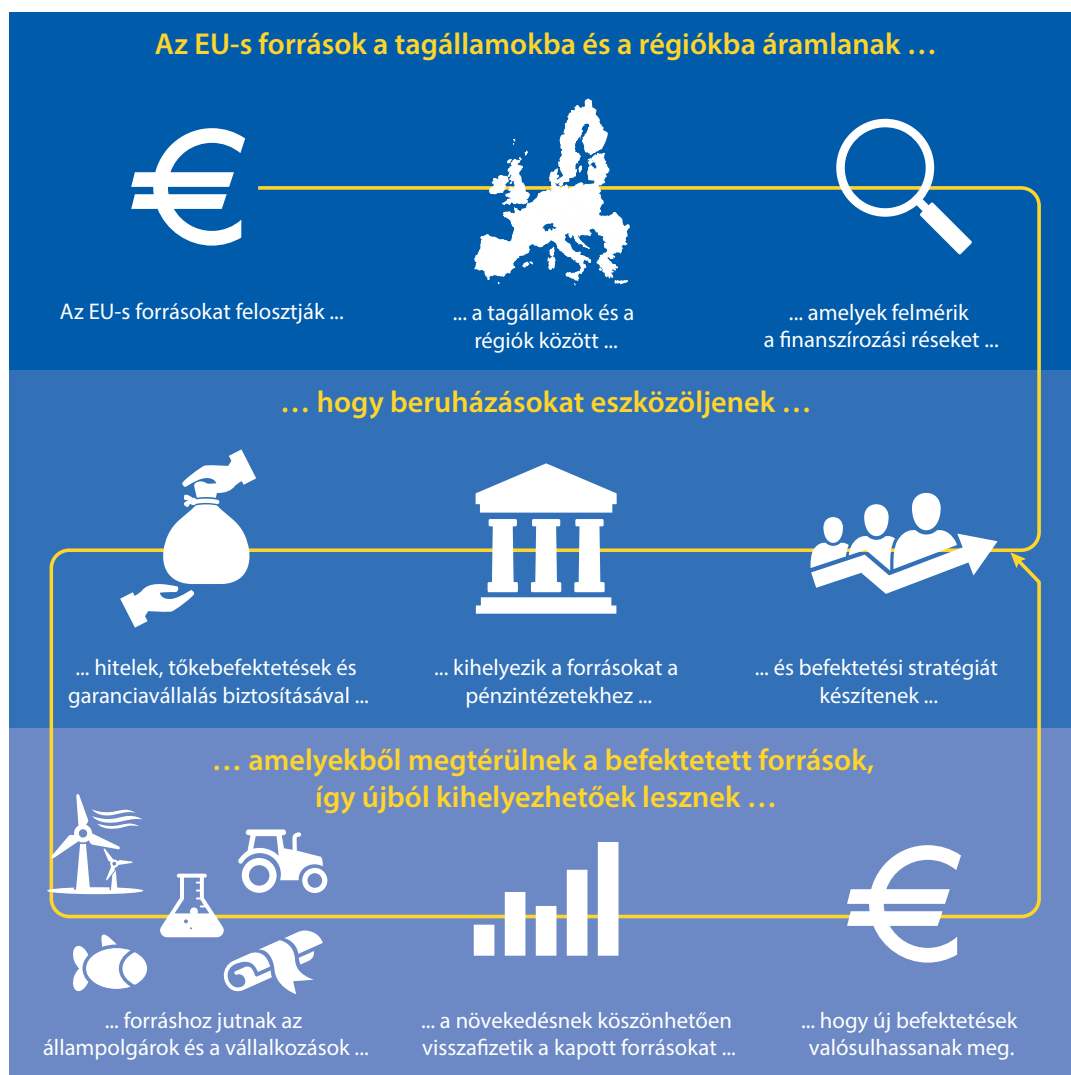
Az EU-s források a tagállamokba és a régiókba áramlanak …

Az EU-s forrásokat felosztják ...

... a tagállamok és a régiók között ...

... amelyek felmérik a finanszírozási réseket ...

… hogy beruházásokat eszközöljenek …

... hitelek, tőkebefektetések és garanciavállalás biztosításával ...

... kihelyezik a forrásokat a pénzintézetekhez ...

... és befektetési stratégiát készítenek ...

… amelyekből megtérülnek a befektetett források, így újból kihelyezhetőek lesznek …

... forráshoz jutnak az állampolgárok és a vállalkozások ...

... a növekedésnek köszönhetően visszafizetik a kapott forrásokat ...

... hogy új befektetések valósulhassanak meg.